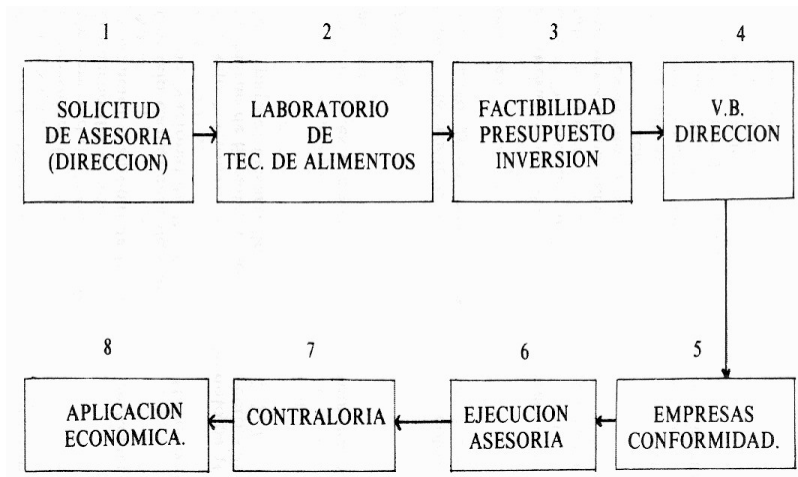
1

SOLICITUD DE ASESORIA (DIRECCION)

2

LABORATORIO DE TEC. DE ALIMENTOS

3

FACTIBILIDAD PRESUPUESTO INVERSION

4

V.B. DIRECCION

5

EMPRESAS CONFORMIDAD.

6

EJECUCION ASESORIA

7

CONTRALORIA

8

APLICACION ECONOMICA.